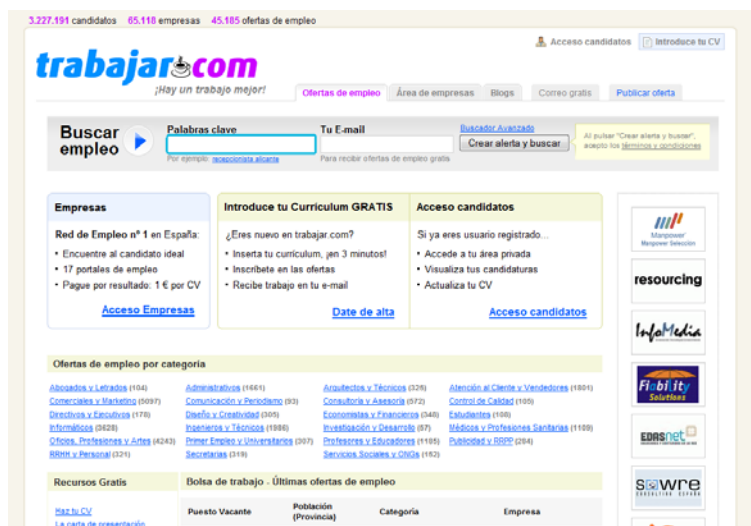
3.227.191 candidatos 65.118 empresas 45.185 ofertas de empleo

Acceso candidatos Introduce tu CV

trabajar.com
¡Hay un trabajo mejor!

Ofertas de empleo Área de empresas Blogs Correo gratis Publicar oferta

Buscar empleo

Palabras clave
Por ejemplo: recepcionista alicante

Tu E-mail
Para recibir ofertas de empleo gratis

Buscador Avanzado
Crear alerta y buscar

Al pulsar "Crear alerta y buscar", acepto los términos y condiciones

Empresas

Red de Empleo nº 1 en España:
• Encuentre al candidato ideal
• 17 portales de empleo
• Pague por resultado: 1 € por CV

Acceso Empresas

Introduce tu Curriculum GRATIS

¿Eres nuevo en trabajar.com?
• Inserta tu curriculum, ¡en 3 minutos!
• Inscríbete en las ofertas
• Recibe trabajo en tu e-mail

Date de alta

Acceso candidatos

Si ya eres usuario registrado...
• Accede a tu área privada
• Visualiza tus candidaturas
• Actualiza tu CV

Acceso candidatos

Manpower Manpower Selección

resourcing

InfoMedia

Flobility Solutions

EDASnet

sowre CONSULTING ESPAÑA

Ofertas de empleo por categoría

| | | | |
|---|---|---|---|
| Abogados y Letrados (104) | Administrativos (1661) | Arquitectos y Técnicos (326) | Atención al Cliente y Vendedores (1801) |
| Comerciales y Marketing (5097) | Comunicación y Periodismo (93) | Consultoría y Asesoría (572) | Control de Calidad (105) |
| Directivos y Ejecutivos (178) | Diseño y Creatividad (305) | Economistas y Financieros (348) | Estudiantes (108) |
| Informáticos (3628) | Ingenieros y Técnicos (1986) | Investigación y Desarrollo (87) | Médicos y Profesiones Sanitarias (1109) |
| Oficios, Profesiones y Artes (4243) | Primer Empleo y Universitarios (307) | Profesores y Educadores (1185) | Publicidad y RRPP (284) |
| RRHH y Personal (321) | Secretarias (319) | Servicios Sociales y ONGs (162) | |

Recursos Gratis

Haz tu CV
La carta de presentación

Bolsa de trabajo - Últimas ofertas de empleo

| Puesto Vacante | Población (Provincia) | Categoría | Empresa |
|---|---|---|---|